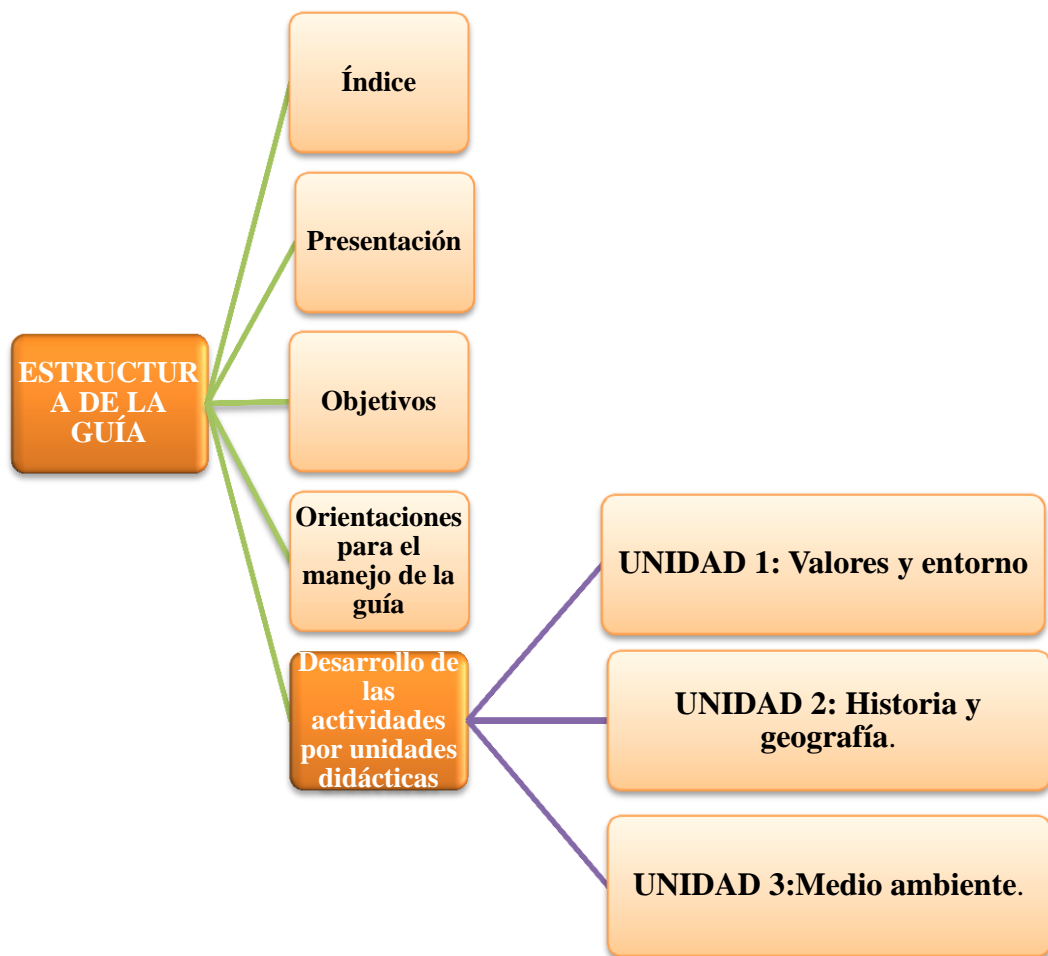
ESTRUCTURA DE LA GUÍA

Índice

Presentación

Objetivos

Orientaciones para el manejo de la guía

Desarrollo de las actividades por unidades didácticas

UNIDAD 1: Valores y entorno

UNIDAD 2: Historia y geografía.

UNIDAD 3:Medio ambiente.